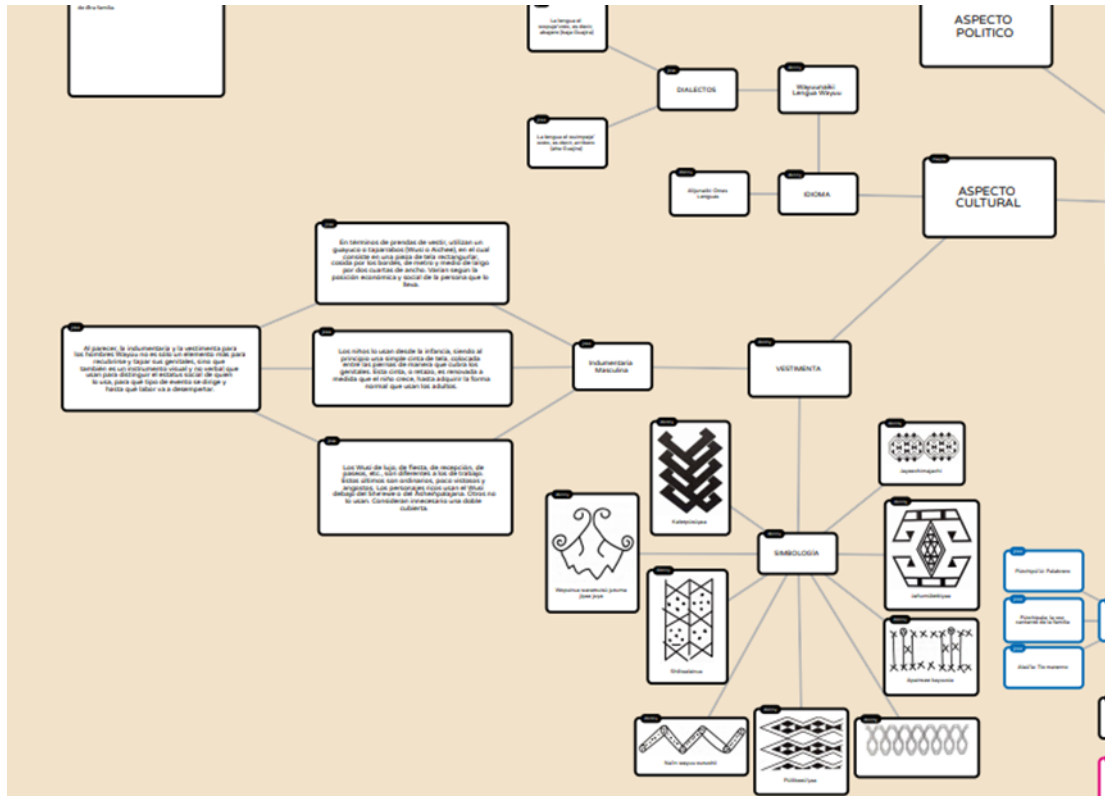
de-la-familia

La lengua el wayuunaiki, es decir, abajero (bajo Guajira)

DIALECTOS

Wayuunaiki Lengua Wayuu

La lengua el wuimpeje'eses, es decir, arribero (alta Guajira)

Wayuunaiki Otras Lenguas

IDIOMA

ASPECTO POLITICO

ASPECTO CULTURAL

En términos de prendas de vestir, utilizan un guayuco o taparrabos (Wuayu Asheé), en el cual consiste en una pieza de tela rectangular, cosida por los bordes, de metro y medio de largo por dos cuartas de ancho. Varían según la posición económica y social de la persona que lo lleva.

Al parecer, la indumentaria y la vestimenta para los hombres Wayuu no es solo un elemento más para recubrirse y tapar sus genitales, sino que también es un instrumento visual y no verbal que usan para distinguir el estatus social de quien lo usa, para qué tipo de evento se dirige y hasta qué labor va a desempeñar.

Los niños lo usan desde la infancia, siendo al principio una simple cinta de tela, colocada entre las piernas de manera que cubra los genitales. Esta cinta, o retazo, es renovada a medida que el niño crece, hasta adquirir la forma normal que usan los adultos.

Indumentaria Masculina

VESTIMENTA

Los Wuai de lujo, de fiesta, de recepción, de paseos, etc., son diferentes a los de trabajo. Estos últimos son ordinarios, poco vistosos y angostos. Los personajes ricos usan el Wuai debajo del Shiraiuro del Ashephajapna. Otros no lo usan. Consideran innecesario una doble cubierta.

Kalepsiajaa

Jayeechimajachi

Wayuuhua wareketshi jouma jiyee joya

SIMBOLOGÍA

Jarlumättiyaa

Ordnaalama

Ayamaa bayuuna

Palabrero

Pütchipü'üi: Palabrero

Püntiyadü: La ves cantante de la familia

Alaüla: Tío materno

Nairi aaapua sumuchi

Pülikaariyaa